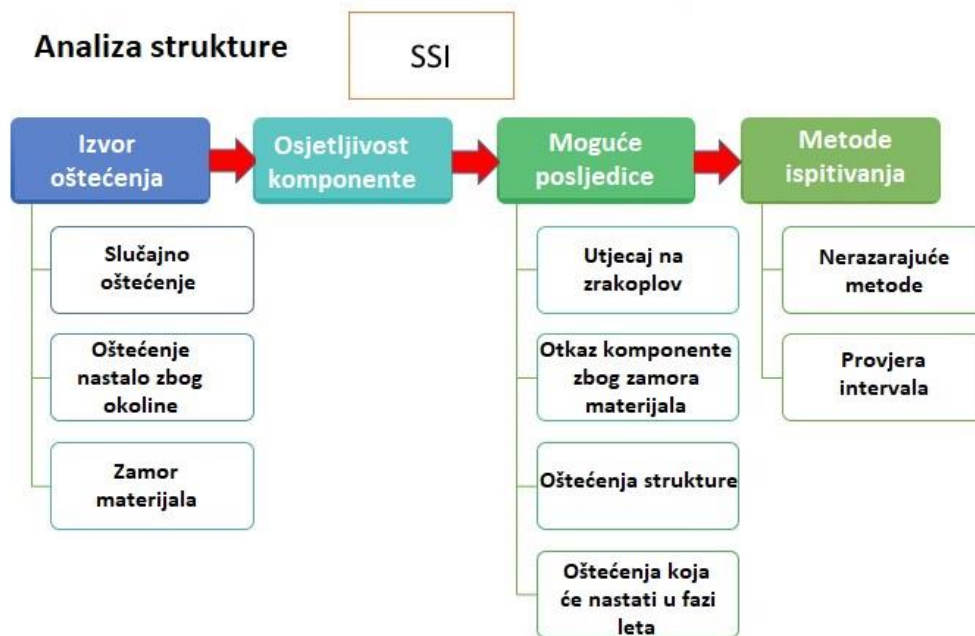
Analiza strukture

SSI

Izvor oštećenja

Slučajno oštećenje

Oštećenje nastalo zbog okoline

Zamor materijala

Osjetljivost komponente

Moguće posljedice

Utjecaj na zrakoplov

Otkaz komponente zbog zamora materijala

Oštećenja strukture

Oštećenja koja će nastati u fazi leta

Metode ispitivanja

Nerazarajuće metode

Provjera intervala